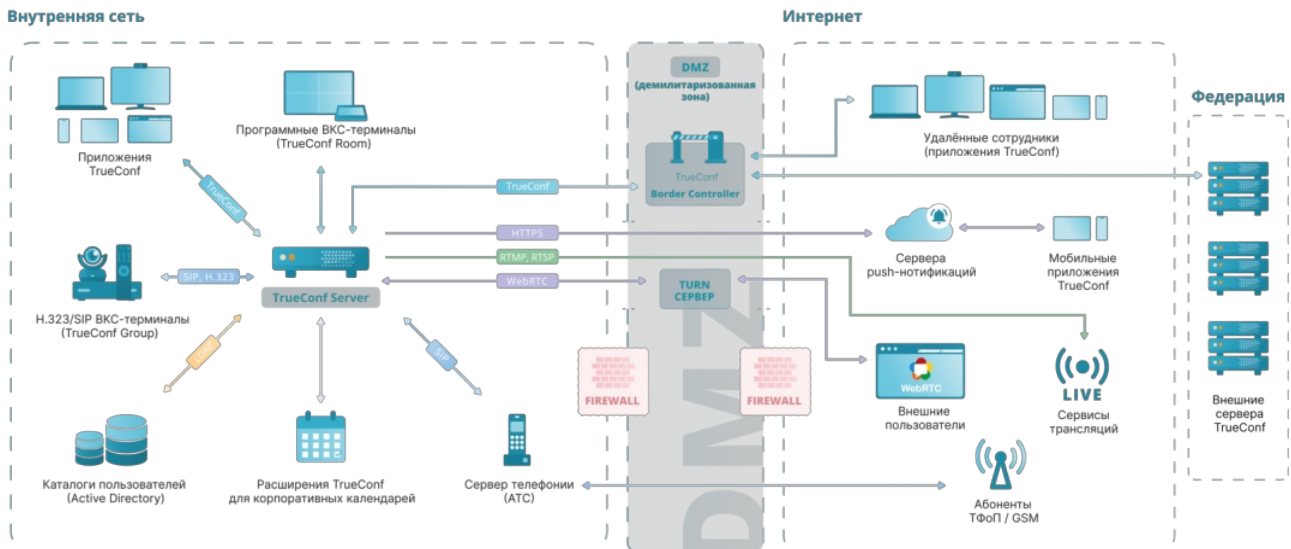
Внутренняя сеть

Интернет

Федерация

DMZ (демилитаризованная зона)

Приложения TrueConf

Программные ВКС-терминалы (TrueConf Room)

TrueConf

TrueConf

TrueConf Border Controller

Удалённые сотрудники (приложения TrueConf)

HTTPS

RTMP, RTSP

WebRTC

SIP, H.323

TrueConf Server

H.323/SIP ВКС-терминалы (TrueConf Group)

LDAP

SIP

TURN СЕРВЕР

Сервера push-нотификаций

Мобильные приложения TrueConf

FIREWALL

FIREWALL

DMZ

WebRTC

Внешние пользователи

LIVE

Сервисы трансляций

Внешние сервера TrueConf

Каталоги пользователей (Active Directory)

Расширения TrueConf для корпоративных календарей

Сервер телефонии (АТС)

Абоненты ТФоП / GSM